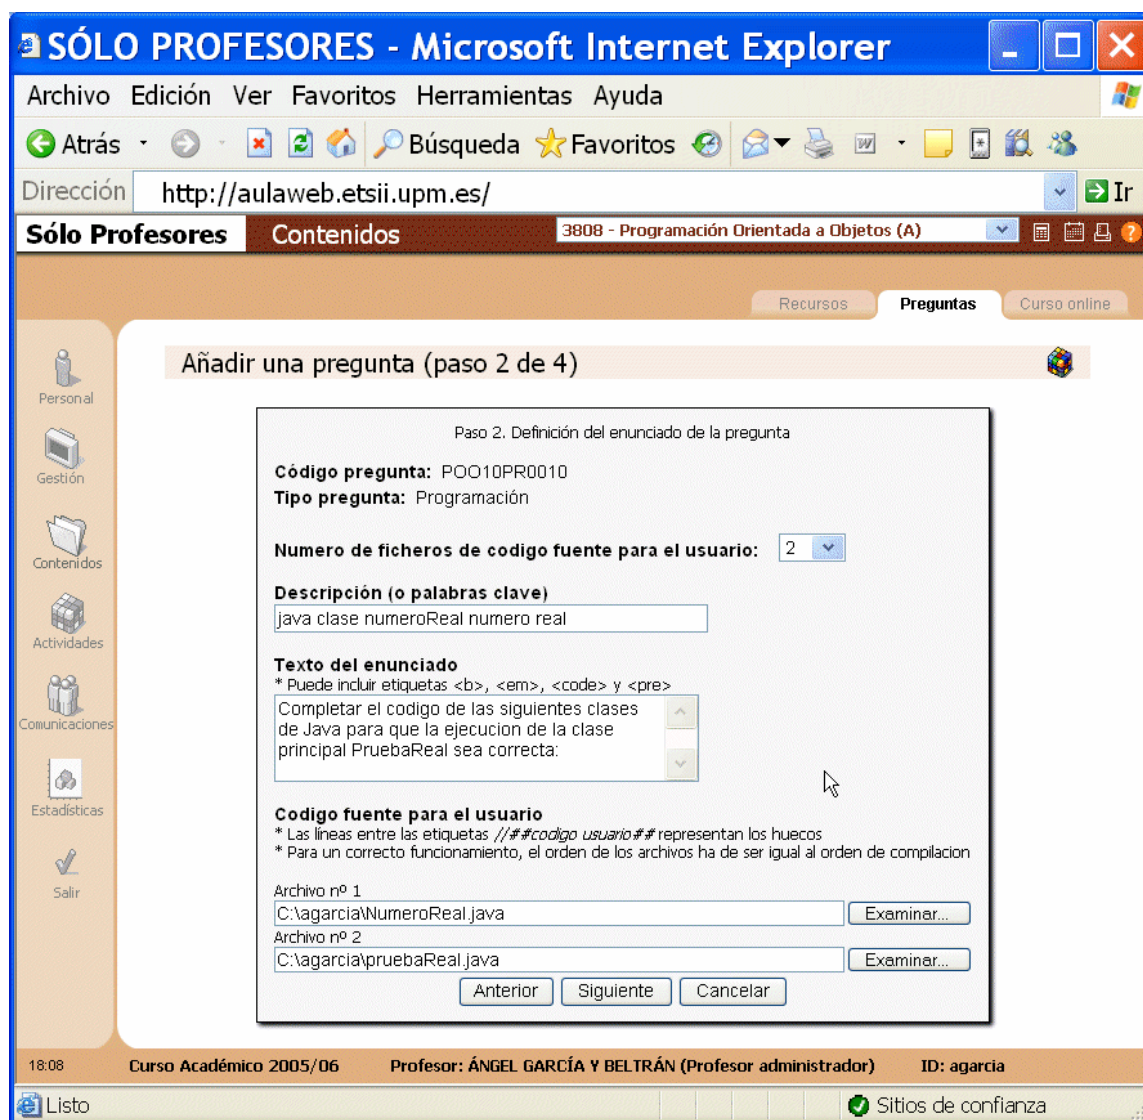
SÓLO PROFESORES - Microsoft Internet Explorer

Archivo Edición Ver Favoritos Herramientas Ayuda

Atrás Búsqueda Favoritos

Dirección http://aulaweb.etsii.upm.es/ Ir

Sólo Profesores Contenidos 3808 - Programación Orientada a Objetos (A)

Recursos Preguntas Curso online

Personal
Gestión
Contenidos
Actividades
Comunicaciones
Estadísticas
Salir

Añadir una pregunta (paso 2 de 4)

Paso 2. Definición del enunciado de la pregunta

Código pregunta: POO10PR0010
Tipo pregunta: Programación

Numero de ficheros de codigo fuente para el usuario: 2

Descripción (o palabras clave)
java clase numeroReal numero real

Texto del enunciado
* Puede incluir etiquetas <b>, <em>, <code> y <pre>
Completar el codigo de las siguientes clases de Java para que la ejecucion de la clase principal PruebaReal sea correcta:

Codigo fuente para el usuario
* Las lineas entre las etiquetas //##codigo usuario## representan los huecos
* Para un correcto funcionamiento, el orden de los archivos ha de ser igual al orden de compilacion

Archivo nº 1
C:\agarcia\NumeroReal.java Examinar...
Archivo nº 2
C:\agarcia\pruebaReal.java Examinar...

Anterior Siguiente Cancelar

18:08 Curso Académico 2005/06 Profesor: ÁNGEL GARCÍA Y BELTRÁN (Profesor administrador) ID: agarcia

Listo Sitios de confianza